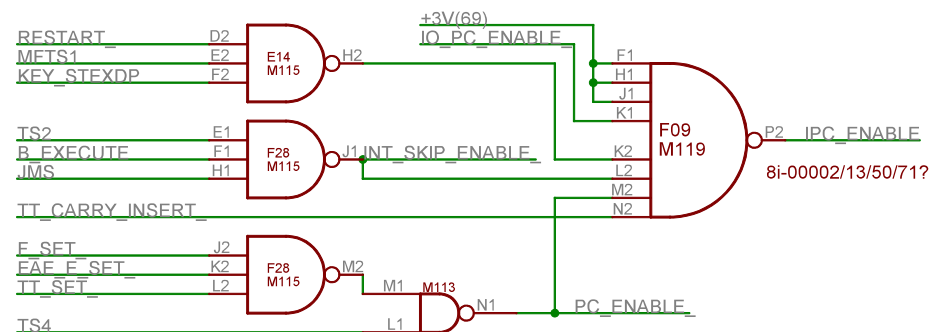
RESTART_
MFTS1
KEY_STEXDP
D2
E2
F2
E14
M115
H2
+3V(69)
IO_PC_ENABLE_
F1
H1
J1
K1
TS2
B_EXECUTE
JMS
E1
F1
H1
F28
M115
J1
INT_SKIP_ENABLE_
K2
L2
M2
N2
F09
M119
P2
IPC_ENABLE
8i-00002/13/50/71?
TT_CARRY_INSERT_
F_SET_
FAF_F_SET_
TT_SET_
J2
K2
L2
F28
M115
M2
M1
M113
N1
PC_ENABLE_
TS4
L1